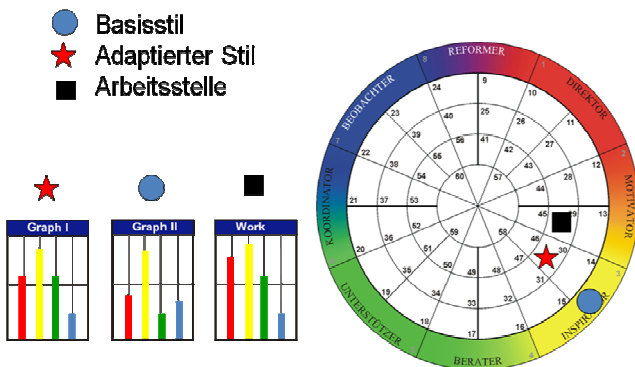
Basisstil
Adaptierter Stil
Arbeitsstelle

Graph I
Graph II
Work

REFORMER
DIREKTOR
MOTIVATOR
INSPIRATOR
BERATER
UNTERSTÜTZER
KOORDINATOR
BEOBACHTER

1
2
3
4
5
6
7
8

9 10 11 12 13 14 15 16 17 18 19 20 21 22 23 24
25 26 27 28 29 30 31 32 33 34 35 36 37 38 39 40
41 42 43 44 45 46 47 48 49 50 51 52 53 54 55 56
57 58 59 60